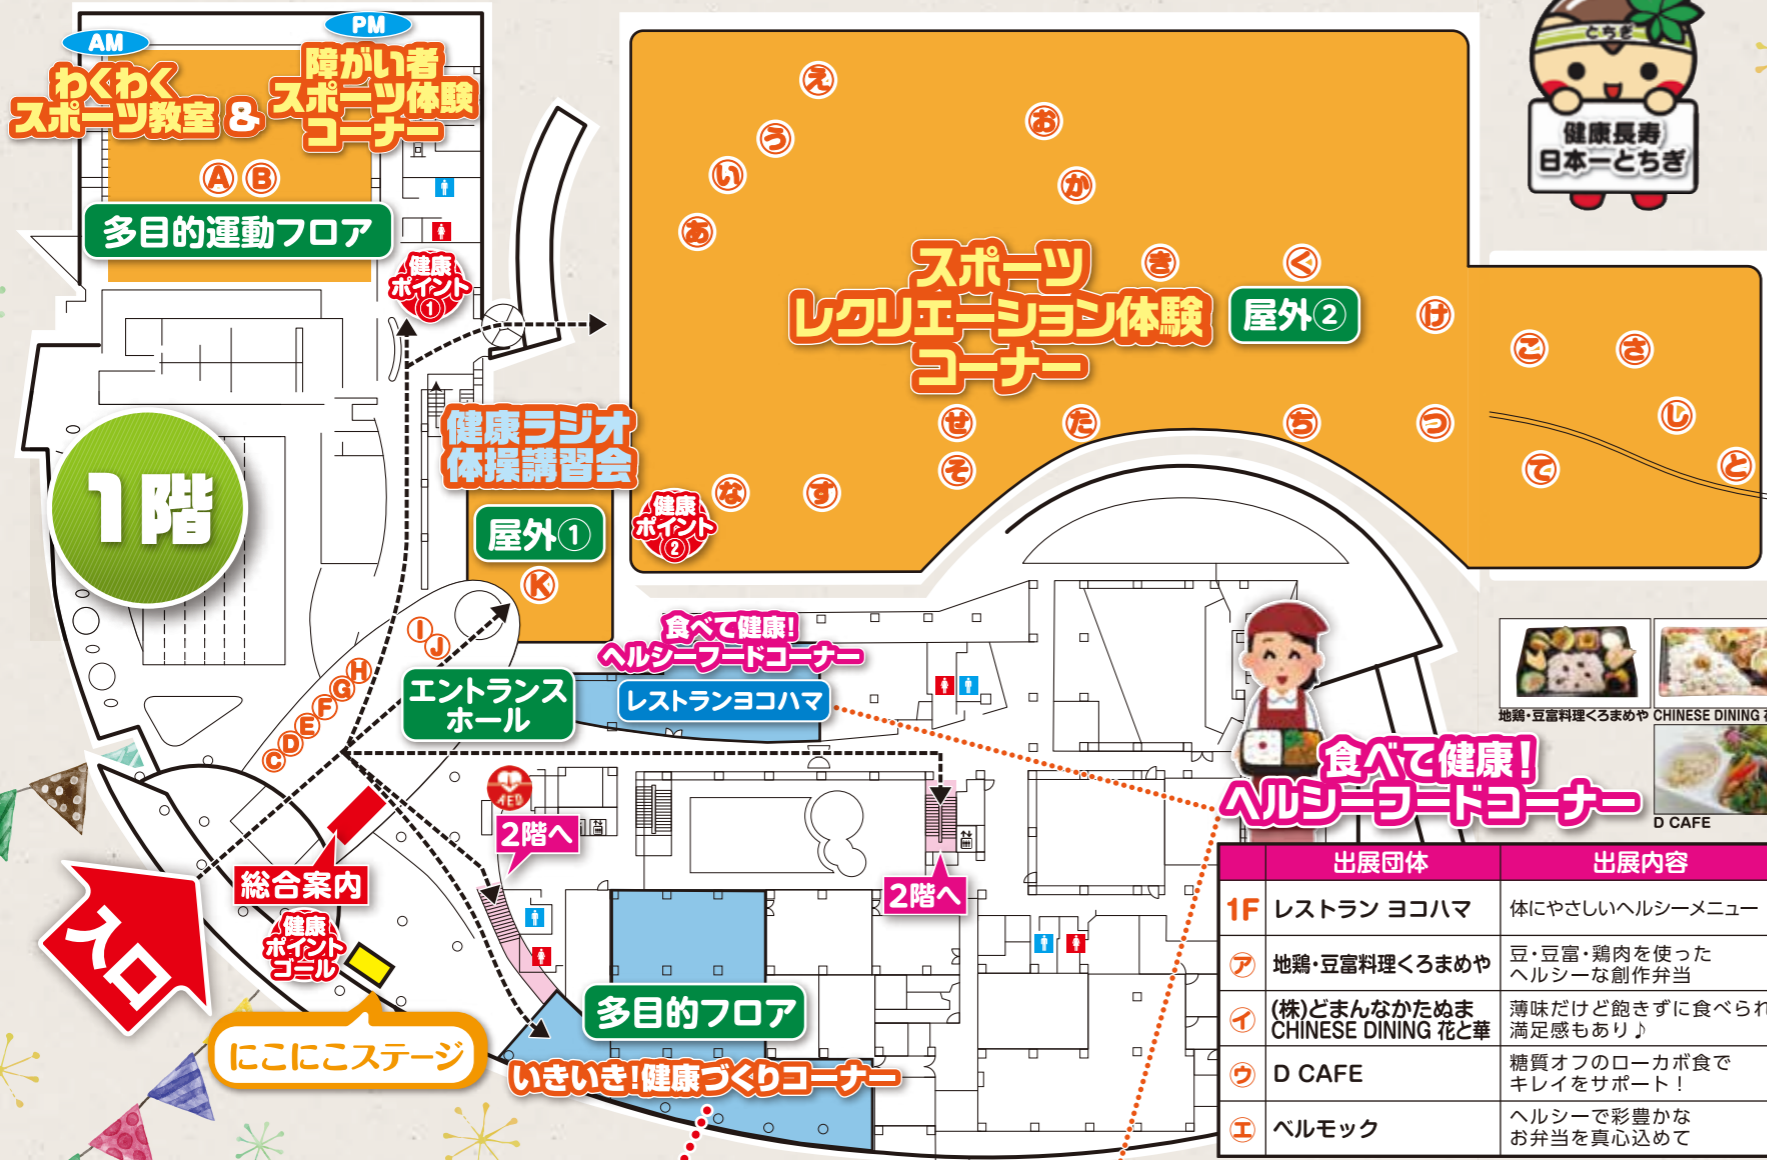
AM
わくわくスポーツ教室
&
PM
障がい者スポーツ体験コーナー

Ⓐ Ⓑ

多目的運動フロア

健康ポイント①

1階

健康ラジオ体操講習会

屋外①

Ⓚ

健康ポイント②

スポーツレクリエーション体験コーナー

屋外②

あ い う え お か き く け こ さ し す せ そ た ち つ て と な

とちぎ
健康長寿日本一とちぎ

食べて健康!ヘルシーフードコーナー

エントランスホール

レストランヨコハマ

Ⓒ Ⓓ Ⓔ Ⓕ Ⓖ Ⓗ Ⓘ Ⓙ

AED

2階へ

2階へ

総合案内

健康ポイントゴール

入口

にこにこステージ

多目的フロア

いきいき!健康づくりコーナー

地鶏・豆富料理くろまめや
CHINESE DINING 花
D CAFE

食べて健康!ヘルシーフードコーナー

| | 出展団体 | 出展内容 |
|---|---|---|
| 1F | レストラン ヨコハマ | 体にやさしいヘルシーメニュー |
| ㋐ | 地鶏・豆富料理くろまめや | 豆・豆富・鶏肉を使ったヘルシーな創作弁当 |
| ㋑ | (株)どまんなかたぬま CHINESE DINING 花と華 | 薄味だけど飽きずに食べられ満足感もあり♪ |
| ㋒ | D CAFE | 糖質オフのローカボ食でキレイをサポート! |
| ㋓ | ベルモック | ヘルシーで彩豊かなお弁当を真心込めて |